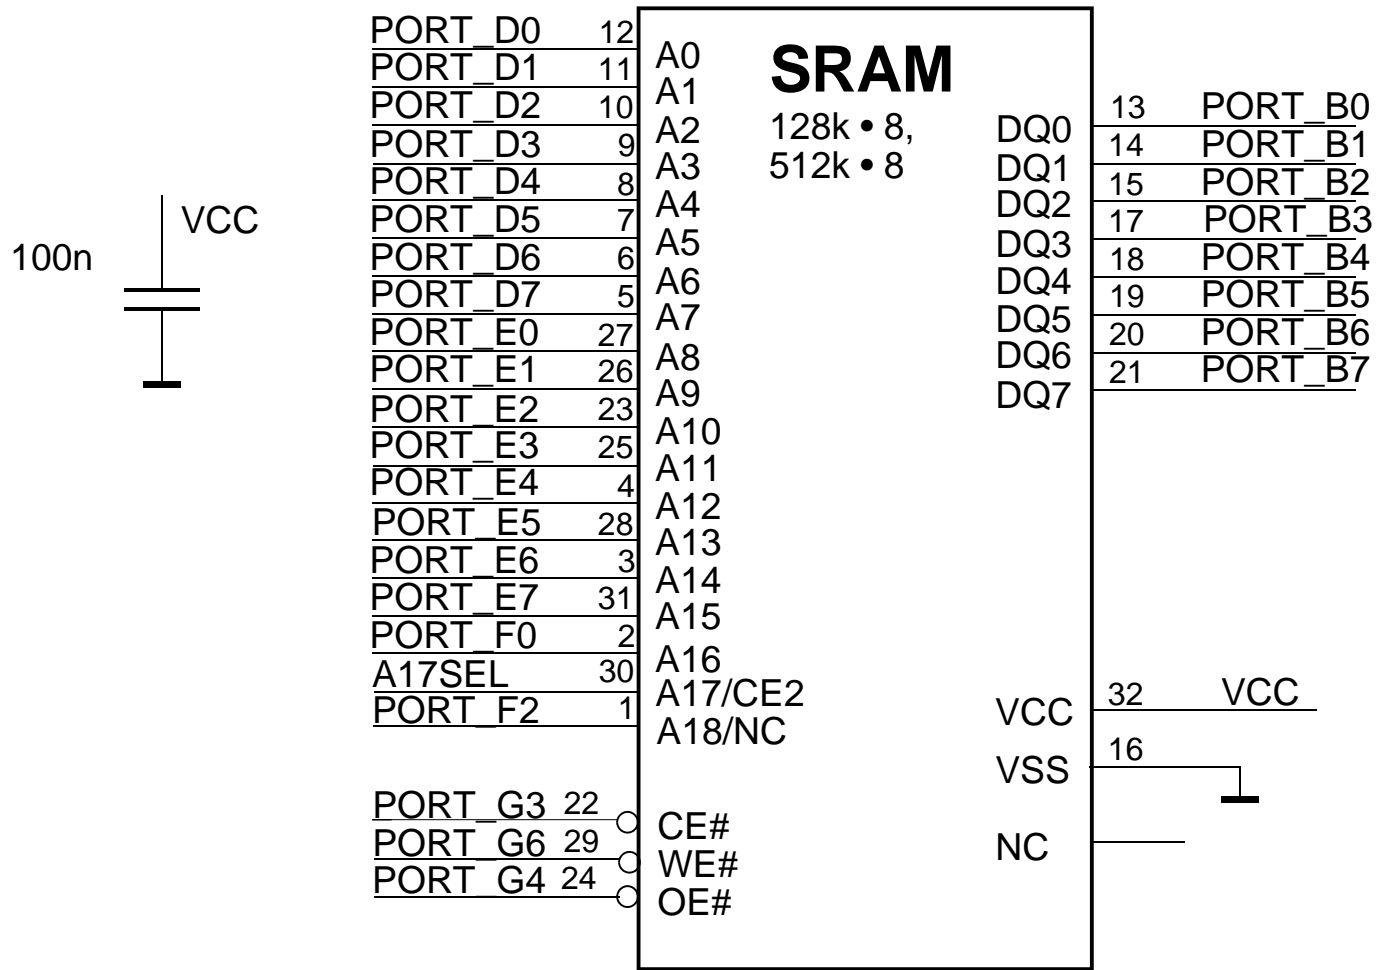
100n
VCC

PORT_D0 12 A0
PORT_D1 11 A1
PORT_D2 10 A2
PORT_D3 9 A3
PORT_D4 8 A4
PORT_D5 7 A5
PORT_D6 6 A6
PORT_D7 5 A7
PORT_E0 27 A8
PORT_E1 26 A9
PORT_E2 23 A10
PORT_E3 25 A11
PORT_E4 4 A12
PORT_E5 28 A13
PORT_E6 3 A14
PORT_E7 31 A15
PORT_F0 2 A16
A17SEL 30 A17/CE2
PORT_F2 1 A18/NC

PORT_G3 22 CE#
PORT_G6 29 WE#
PORT_G4 24 OE#

SRAM
128k • 8,
512k • 8

DQ0 13 PORT_B0
DQ1 14 PORT_B1
DQ2 15 PORT_B2
DQ3 17 PORT_B3
DQ4 18 PORT_B4
DQ5 19 PORT_B5
DQ6 20 PORT_B6
DQ7 21 PORT_B7

VCC 32 VCC
VSS 16
NC